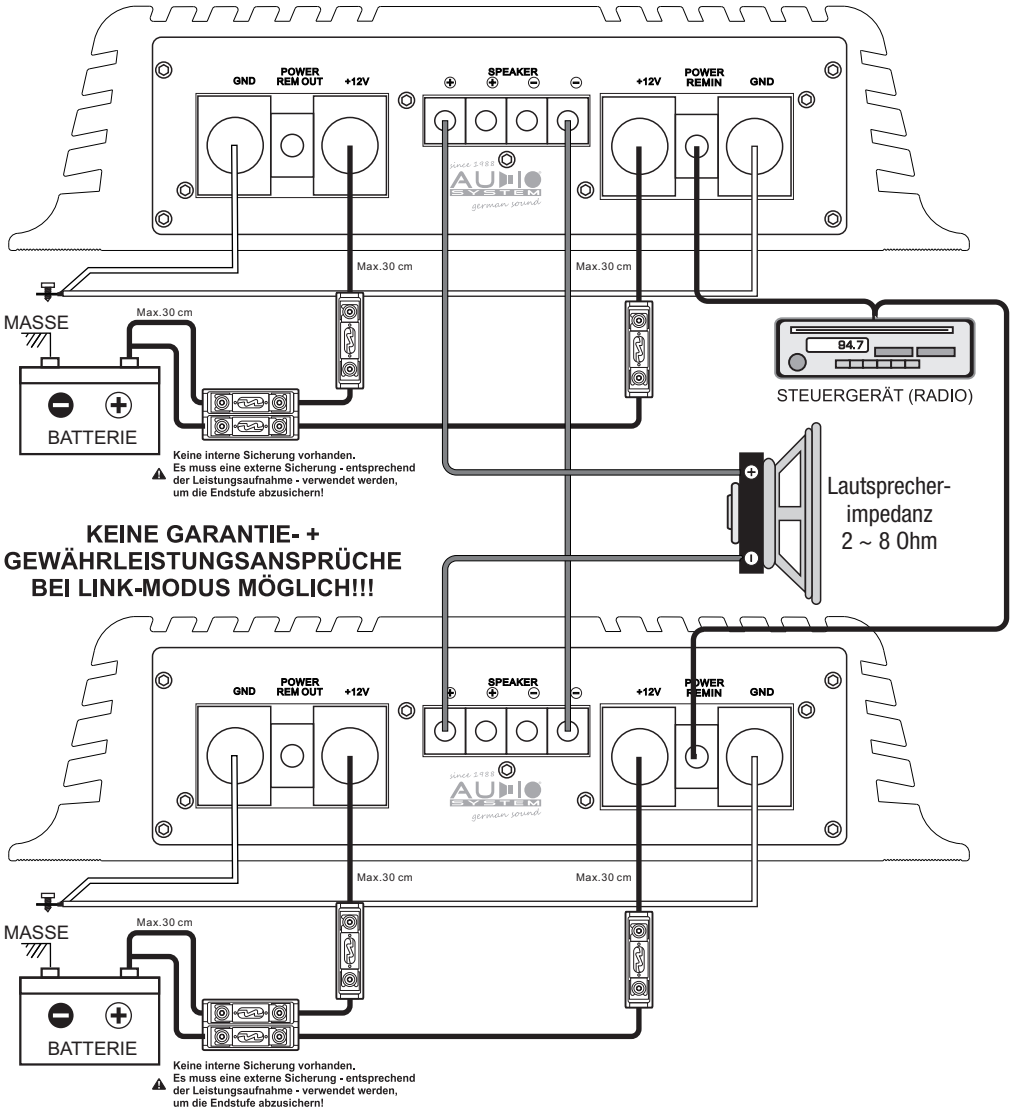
GND
POWER REM OUT
+12V
SPEAKER
⊕ ⊕ ⊖ ⊖
+12V
POWER REMIN
GND

since 1988
AUDIO SYSTEM
german sound

Max.30 cm
Max.30 cm

MASSE
Max.30 cm

BATTERIE

Keine interne Sicherung vorhanden. Es muss eine externe Sicherung - entsprechend der Leistungsaufnahme - verwendet werden, um die Endstufe abzusichern!

84.7
STEUERGERÄT (RADIO)

Lautsprecher-impedanz
2 ~ 8 Ohm

KEINE GARANTIE- + GEWÄHRLEISTUNGSANSPRÜCHE BEI LINK-MODUS MÖGLICH!!!

GND
POWER REM OUT
+12V
SPEAKER
⊕ ⊕ ⊖ ⊖
+12V
POWER REMIN
GND

since 1988
AUDIO SYSTEM
german sound

Max.30 cm
Max.30 cm

MASSE
Max.30 cm

BATTERIE

Keine interne Sicherung vorhanden. Es muss eine externe Sicherung - entsprechend der Leistungsaufnahme - verwendet werden, um die Endstufe abzusichern!